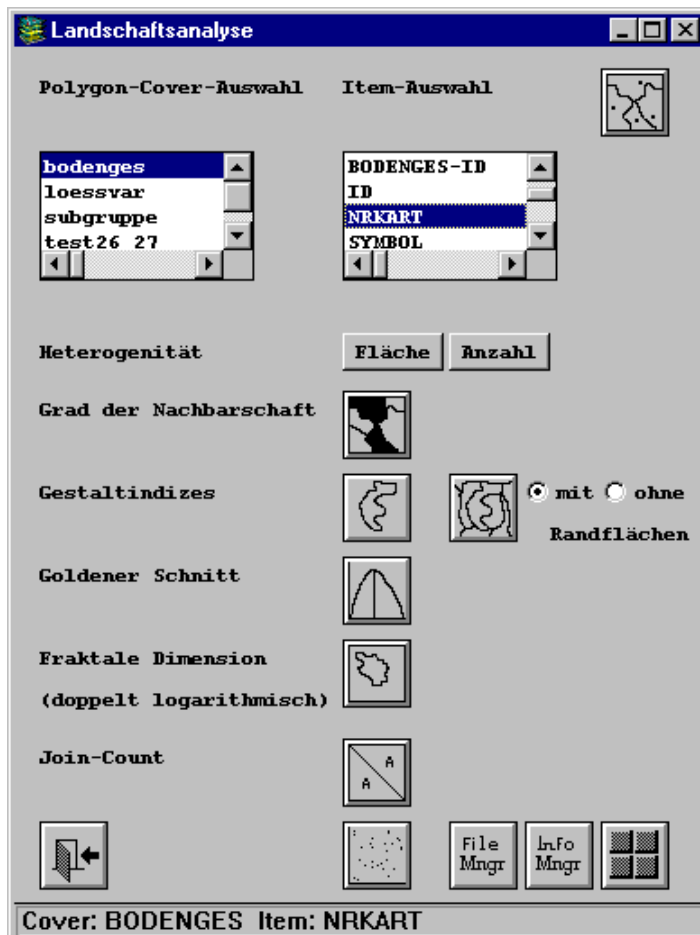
Landschaftsanalyse

Polygon-Cover-Auswahl

Item-Auswahl

bodenges
loessvar
subgruppe
test26 27

BODENGES-ID
ID
NRKART
SYMBOL

Heterogenität

Fläche

Anzahl

Grad der Nachbarschaft

Gestaltindizes

mit

ohne

Randflächen

Goldener Schnitt

Fraktale Dimension

(doppelt logarithmisch)

Join-Count

A

A

File Mngr

Info Mngr

Cover: BODENGES Item: NRKART